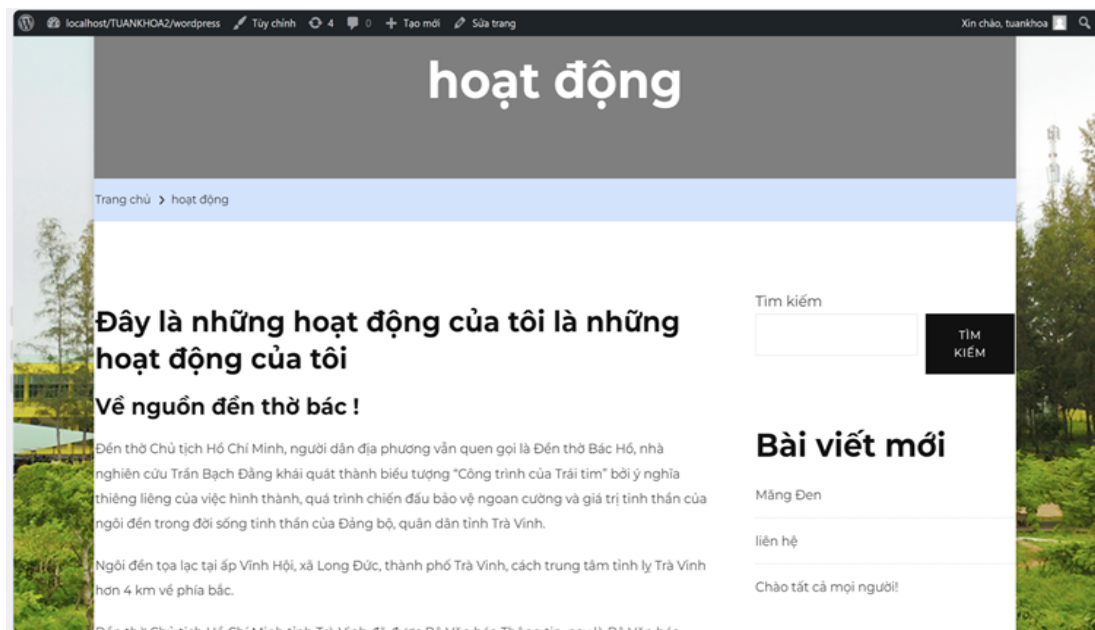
localhost/TUANKHOA2/wordpress  Tùy chỉnh  4  0  Tạo mới  Sửa trang  Xin chào, tuankhoa

hoạt động

Trang chủ > hoạt động

Đây là những hoạt động của tôi là những hoạt động của tôi

Về nguồn đền thờ bác !

Đền thờ Chủ tịch Hồ Chí Minh, người dân địa phương vẫn quen gọi là Đền thờ Bác Hồ, nhà nghiên cứu Trần Bạch Đằng khái quát thành biểu tượng "Công trình của Trái tim" bởi ý nghĩa thiêng liêng của việc hình thành, quá trình chiến đấu bảo vệ ngoan cường và giá trị tinh thần của ngôi đền trong đời sống tinh thần của Đảng bộ, quân dân tỉnh Trà Vinh.

Ngôi đền tọa lạc tại ấp Vĩnh Hội, xã Long Đức, thành phố Trà Vinh, cách trung tâm tỉnh lỵ Trà Vinh hơn 4 km về phía bắc.

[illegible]

Tìm kiếm

TÌM KIẾM

Bài viết mới

Măng Đen

liên hệ

Chào tất cả mọi người!